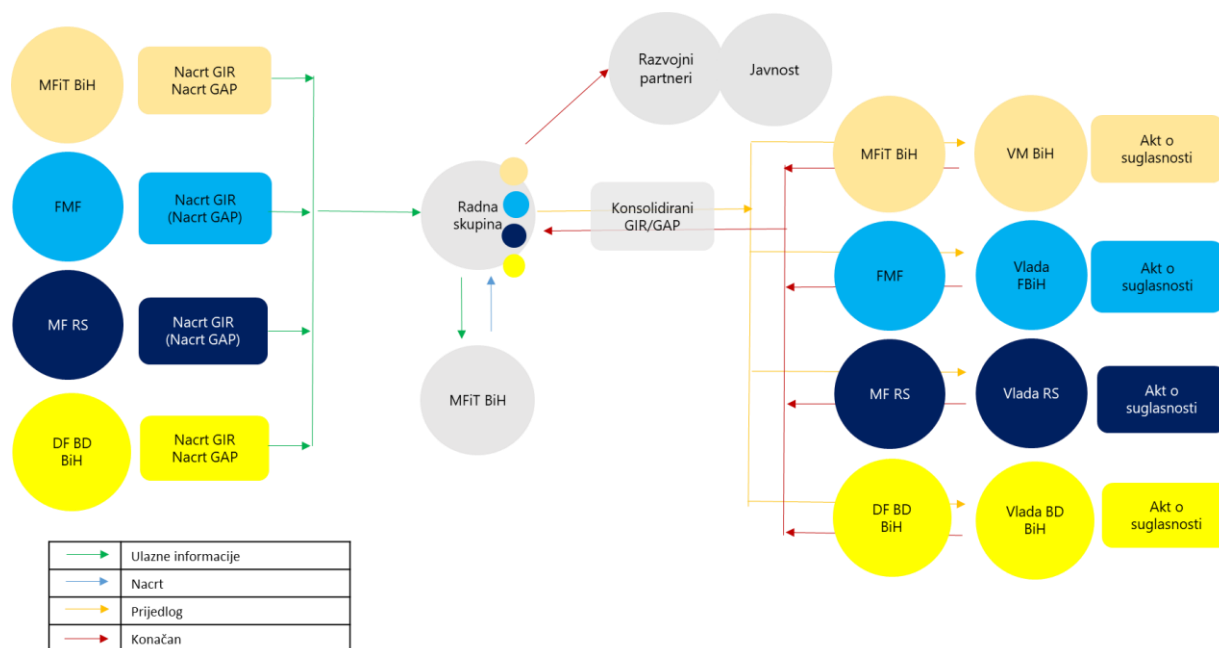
MFiT BiH

Nacrt GIR
Nacrt GAP

FMF

Nacrt GIR
(Nacrt GAP)

MF RS

Nacrt GIR
(Nacrt GAP)

DF BD BiH

Nacrt GIR
Nacrt GAP

Razvojni partneri

Javnost

Radna skupina

Konsolidirani GIR/GAP

MFiT BiH

MFiT BiH

VM BiH

Akt o suglasnosti

FMF

Vlada FBiH

Akt o suglasnosti

MF RS

Vlada RS

Akt o suglasnosti

DF BD BiH

Vlada BD BiH

Akt o suglasnosti

| | |
|---|---|
| | Ulazne informacije |
| | Nacrt |
| | Prijedlog |
| | Konačan |